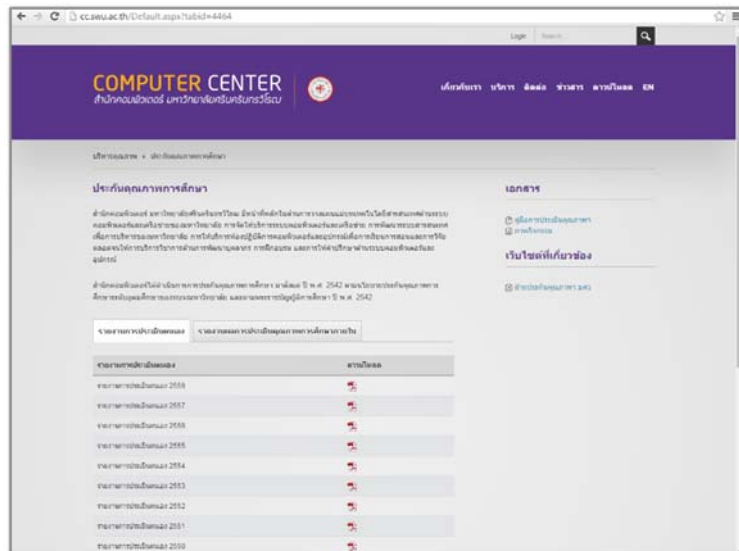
cc.swu.ac.th/Default.aspx?tabid=4464

Login Search

COMPUTER CENTER
สำนักคอมพิวเตอร์ มหาวิทยาลัยศรีนครินทรวิโรฒ

เกี่ยวกับเรา บริการ ติดต่อ ข่าวสาร ดาวน์โหลด EN

บริการคุณภาพ » ประกันคุณภาพการศึกษา

ประกันคุณภาพการศึกษา

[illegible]

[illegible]

รายงานการประเมินตนเอง | รายงานผลการประเมินคุณภาพการศึกษาภายใน

| รายงานการประเมินตนเอง | ดาวน์โหลด |
|---|---|
| รายงานการประเมินตนเอง 2558 | |
| รายงานการประเมินตนเอง 2557 | |
| รายงานการประเมินตนเอง 2556 | |
| รายงานการประเมินตนเอง 2555 | |
| รายงานการประเมินตนเอง 2554 | |
| รายงานการประเมินตนเอง 2553 | |
| รายงานการประเมินตนเอง 2552 | |
| รายงานการประเมินตนเอง 2551 | |
| รายงานการประเมินตนเอง 2550 | |

เอกสาร

คู่มือการประกันคุณภาพฯ
ภาพกิจกรรม

เว็บไซต์ที่เกี่ยวข้อง

ฝ่ายประกันคุณภาพฯ มศว